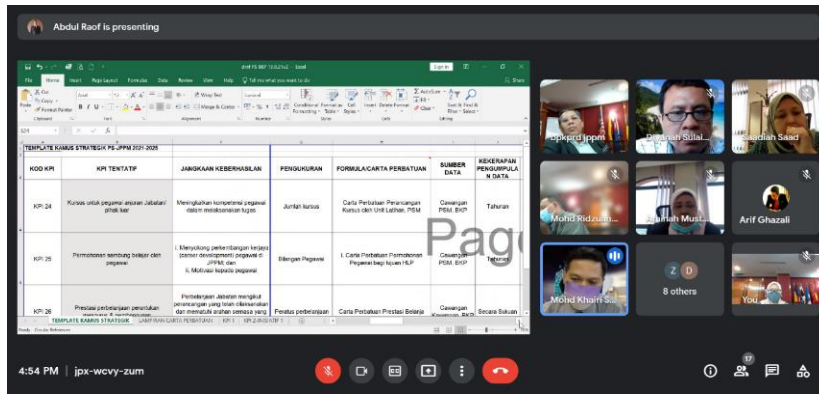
Abdul Raof is presenting

TEMPLATE KAMUS STRATEGIK PS-JPPM 2021-2025

| KOD KPI | KPI TENTATIF | JANGKAAN KEBERHASILAN | PENGUKURAN | FORMULA/CARTA PERBATUAN | SUMBER DATA | KEKERAPAN PENGUMPULAN DATA |
|---|---|---|---|---|---|---|
| KPI 24 | Kursus untuk pegawai anjuran Jabatan/ pihak luar | Meningkatkan kompetensi pegawai dalam melaksanakan tugas | Jumlah kursus | Carta Perbatuan Perancangan Kursus oleh Unit Latihan, PSM | Cawangan PSM, BKP | Tahunan |
| KPI 25 | Permohonan sambung belajar oleh pegawai | i. Menyokong perkembangan kerjaya (career development) pegawai di JPPM; dan ii. Motivasi kepada pegawai | Bilangan Pegawai | i. Carta Perbatuan Permohonan Pegawai bagi tujuan HLP | Cawangan PSM, BKP | Tahunan |
| KPI 26 | Prestasi perbelanjaan peruntukan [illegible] | Perbelanjaan Jabatan mengikut perancangan yang telah dilaksanakan dan mematuhi arahan semasa yang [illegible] | Peratus perbelanjaan | Carta Perbatuan Prestasi Belanja | Cawangan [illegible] BKP | Secara Sukuan |

Page

TEMPLATE KAMUS STRATEGIK | LAMPIRAN CARTA PERBATUAN | KPI 1 | KPI 2 (MASINTY 1)

Mohd Khairi S...
Dayang Sulai...
Saadiah Saad
Mohd Ridzuan...
Azurah Must...
Arif Ghazali
8 others
You

4:54 PM | jpx-wcvy-zum
17